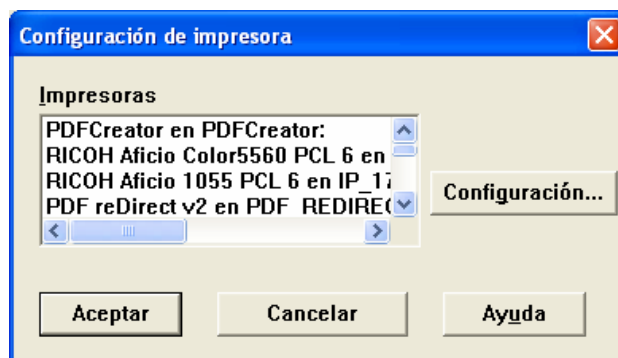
Configuración de impresora

Impresoras

PDFCreator en PDFCreator:
RICOH Aficio Color5560 PCL 6 en
RICOH Aficio 1055 PCL 6 en IP_17
PDF reDirect v2 en PDF_REDIREC

Configuración...

Aceptar

Cancelar

Ayuda